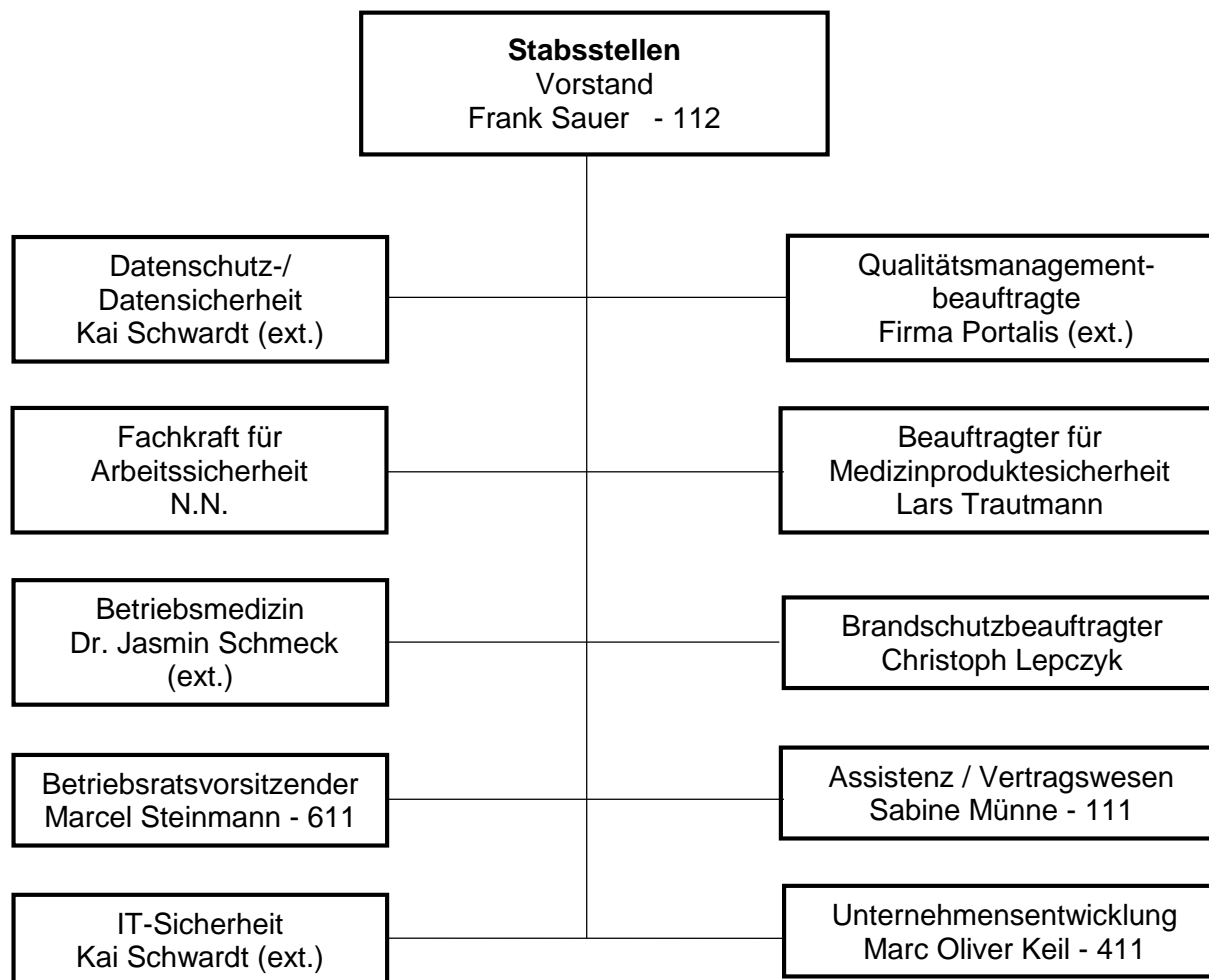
**Stabsstellen**
Vorstand
Frank Sauer - 112

Datenschutz-/
Datensicherheit
Kai Schwardt (ext.)

Qualitätsmanagement-
beauftragte
Firma Portalis (ext.)

Fachkraft für
Arbeitssicherheit
N.N.

Beauftragter für
Medizinproduktesicherheit
Lars Trautmann

Betriebsmedizin
Dr. Jasmin Schmeck
(ext.)

Brandschutzbeauftragter
Christoph Lepczyk

Betriebsratsvorsitzender
Marcel Steinmann - 611

Assistenz / Vertragswesen
Sabine Münne - 111

IT-Sicherheit
Kai Schwardt (ext.)

Unternehmensentwicklung
Marc Oliver Keil - 411